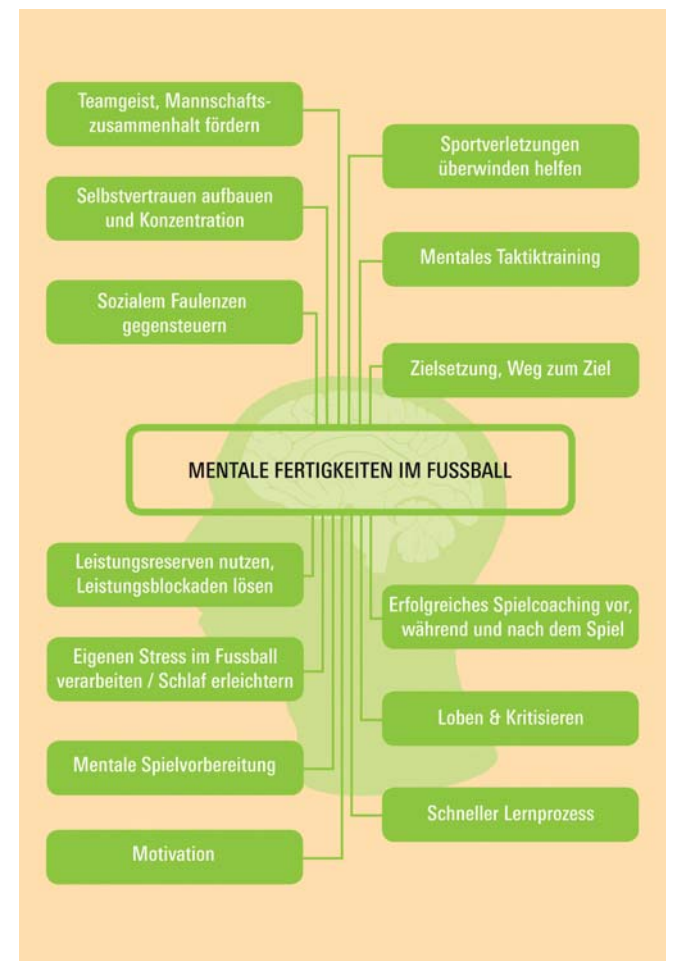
Teamgeist, Mannschaftszusammenhalt fördern

Sportverletzungen überwinden helfen

Selbstvertrauen aufbauen und Konzentration

Mentales Taktiktraining

Sozialem Faulenzen gegensteuern

Zielsetzung, Weg zum Ziel

MENTALE FERTIGKEITEN IM FUSSBALL

Leistungsreserven nutzen, Leistungsblockaden lösen

Erfolgreiches Spielcoaching vor, während und nach dem Spiel

Eigenen Stress im Fussball verarbeiten / Schlaf erleichtern

Loben & Kritisieren

Mentale Spielvorbereitung

Schneller Lernprozess

Motivation